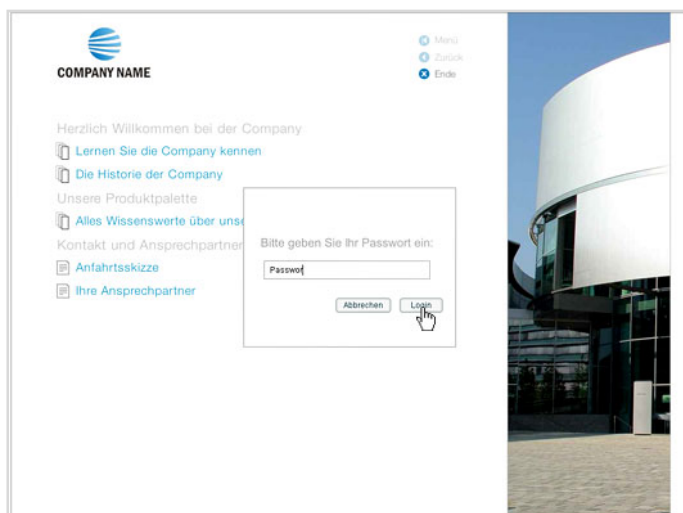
COMPANY NAME

Menü
Zurück
Ende

Herzlich Willkommen bei der Company
Lernen Sie die Company kennen
Die Historie der Company
Unsere Produktpalette
Alles Wissenswerte über uns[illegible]
Kontakt und Ansprechpartner
Anfahrtsskizze
Ihre Ansprechpartner

Bitte geben Sie Ihr Passwort ein:
Passwort
Abbrechen
Login